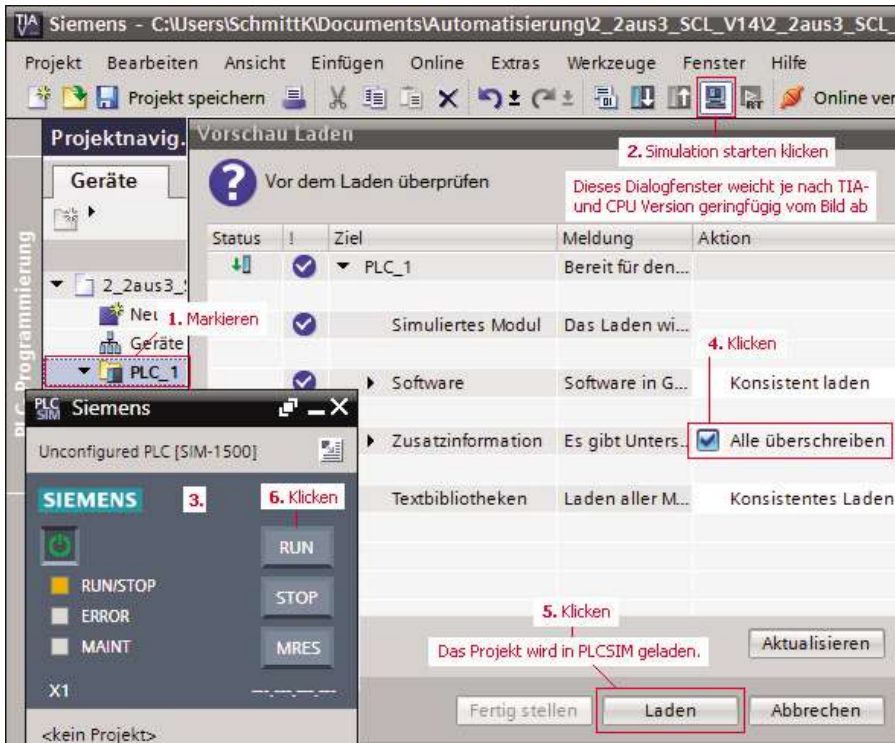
TIA Siemens - C:\Users\SchmittK\Documents\Automatisierung\2_2aus3_SCL_V14\2_2aus3_SCL_

Projekt Bearbeiten Ansicht Einfügen Online Extras Werkzeuge Fenster Hilfe

Projekt speichern Online ver

Projektnavig. Vorschau Laden

2. Simulation starten klicken

Geräte

Vor dem Laden überprüfen

Dieses Dialogfenster weicht je nach TIA- und CPU Version geringfügig vom Bild ab

PLC Programmierung

| Status | ! | Ziel | Meldung | Aktion |
|---|---|---|---|---|
| | | ▼ PLC_1 | Bereit für den... | |
| | | Simuliertes Modul | Das Laden wi... | |
| | | ▸ Software | Software in G... | Konsistent laden |
| | | ▸ Zusatzinformation | Es gibt Unters... | Alle überschreiben |
| | | Textbibliotheken | Laden aller M... | Konsistentes Laden |

▼ 2_2aus3_

Neu 1. Markieren

Geräte

▼ PLC_1

4. Klicken

PLC SIM Siemens

Unconfigured PLC [SIM-1500]

SIEMENS 3. 6. Klicken

RUN

RUN/STOP

ERROR

STOP

MAINT

MRES

X1

<kein Projekt>

5. Klicken

Das Projekt wird in PLCSIM geladen.

Aktualisieren

Fertig stellen Laden Abbrechen